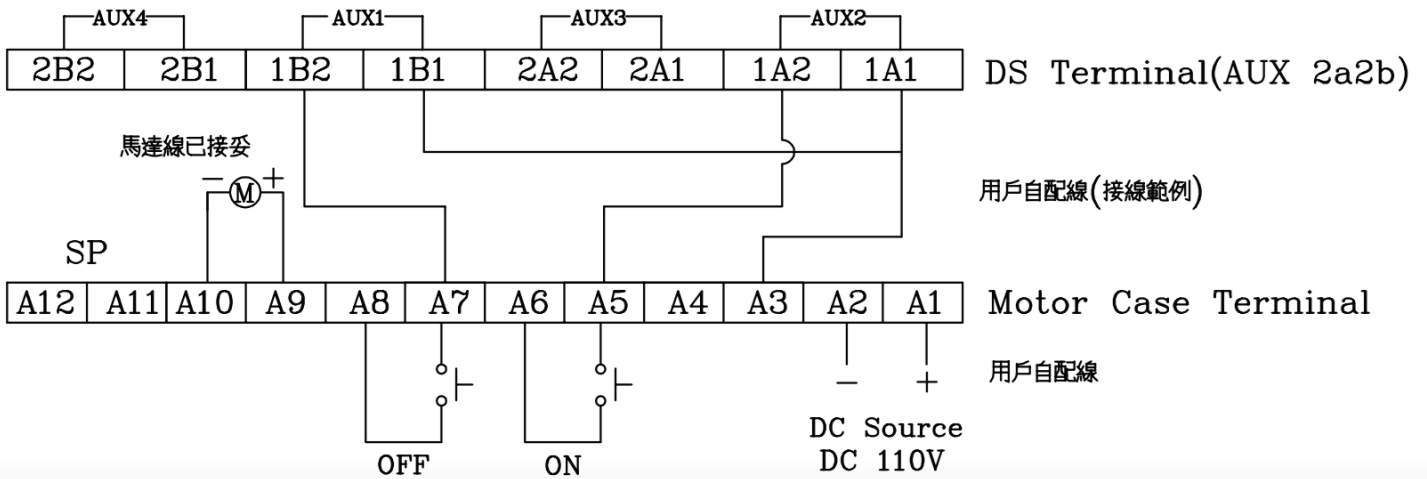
AUX4
AUX1
AUX3
AUX2

| 2B2 | 2B1 | 1B2 | 1B1 | 2A2 | 2A1 | 1A2 | 1A1 |
|---|---|---|---|---|---|---|---|

DS Terminal(AUX 2a2b)

馬達線已接妥

− M +

用戶自配線(接線範例)

SP

| A12 | A11 | A10 | A9 | A8 | A7 | A6 | A5 | A4 | A3 | A2 | A1 |
|---|---|---|---|---|---|---|---|---|---|---|---|

Motor Case Terminal

用戶自配線

− +

DC Source
DC 110V

OFF
ON